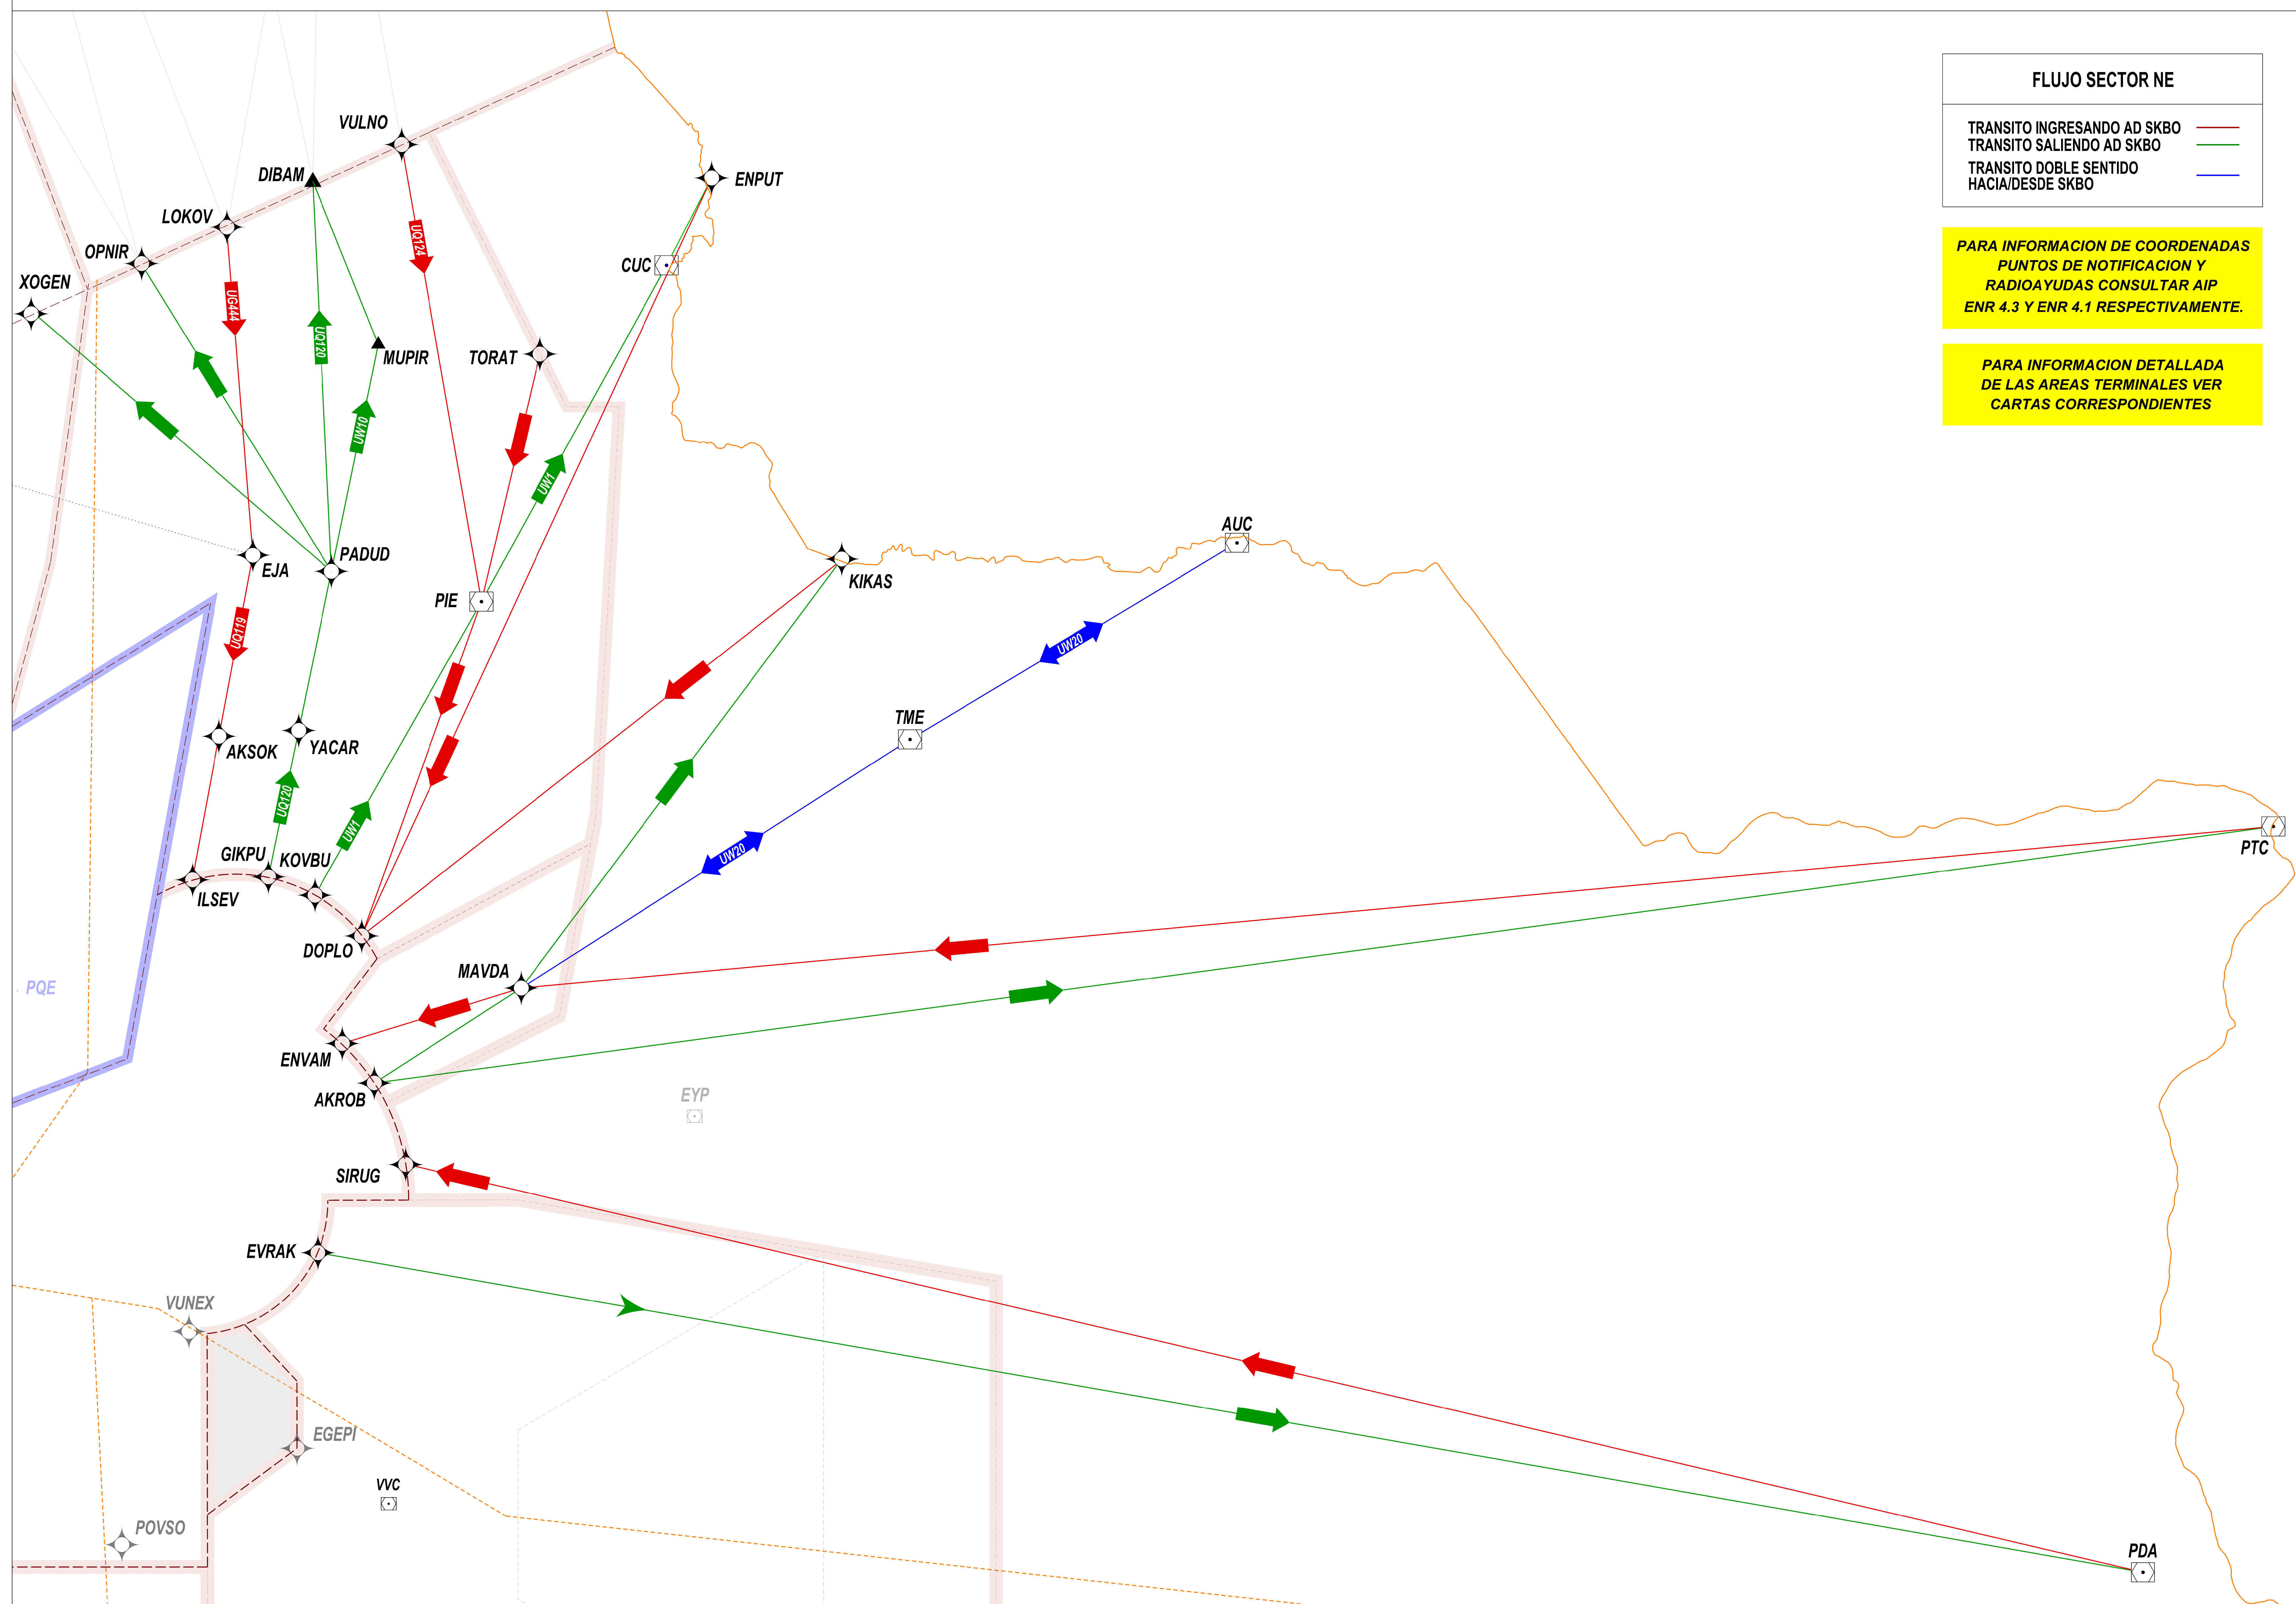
FLUJO SECTOR NE

TRANSITO INGRESANDO AD SKBO
TRANSITO SALIENDO AD SKBO
TRANSITO DOBLE SENTIDO HACIA/DESDE SKBO

PARA INFORMACION DE COORDENADAS PUNTOS DE NOTIFICACION Y RADIOAYUDAS CONSULTAR AIP ENR 4.3 Y ENR 4.1 RESPECTIVAMENTE.

PARA INFORMACION DETALLADA DE LAS AREAS TERMINALES VER CARTAS CORRESPONDIENTES

VULNO
DIBAM
LOKOV
OPNIR
XOGEN
ENPUT
CUC
UQ124
UG444
UQ120
MUPIR
TORAT
UW10
UW1
AUC
PADUD
EJA
PIE
KIKAS
UQ119
UW20
TME
AKSOK
YACAR
UQ120
UW1
UW20
PTC
GIKPU
KOVBU
ILSEV
DOPLO
PQE
MAVDA
ENVAM
AKROB
EYP
SIRUG
EVRAK
VUNEX
EGEPI
VVC
POVSO
PDA